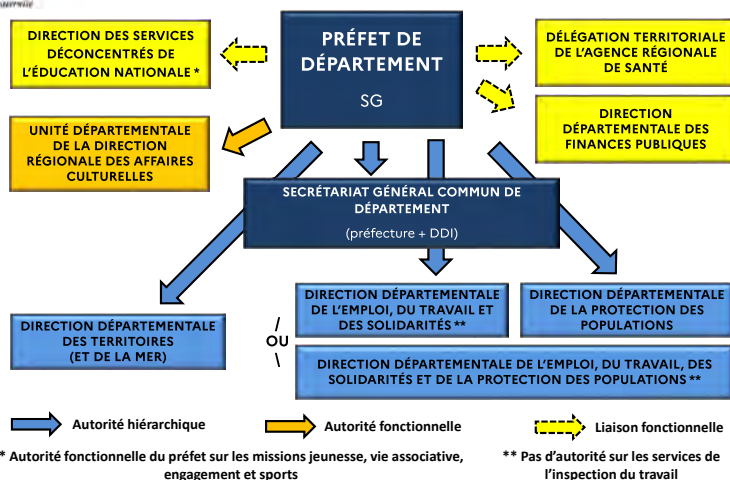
PRÉFET DE DÉPARTEMENT

SG

DIRECTION DES SERVICES DÉCONCENTRÉS DE L'ÉDUCATION NATIONALE *

DÉLÉGATION TERRITORIALE DE L'AGENCE RÉGIONALE DE SANTÉ

DIRECTION DÉPARTEMENTALE DES FINANCES PUBLIQUES

UNITÉ DÉPARTEMENTALE DE LA DIRECTION RÉGIONALE DES AFFAIRES CULTURELLES

SECRÉTARIAT GÉNÉRAL COMMUN DE DÉPARTEMENT

(préfecture + DDI)

DIRECTION DÉPARTEMENTALE DES TERRITOIRES (ET DE LA MER)

DIRECTION DÉPARTEMENTALE DE L'EMPLOI, DU TRAVAIL ET DES SOLIDARITÉS **

DIRECTION DÉPARTEMENTALE DE LA PROTECTION DES POPULATIONS

OU

DIRECTION DÉPARTEMENTALE DE L'EMPLOI, DU TRAVAIL, DES SOLIDARITÉS ET DE LA PROTECTION DES POPULATIONS **

Autorité hiérarchique

Autorité fonctionnelle

Liaison fonctionnelle

* Autorité fonctionnelle du préfet sur les missions jeunesse, vie associative, engagement et sports

** Pas d'autorité sur les services de l'inspection du travail